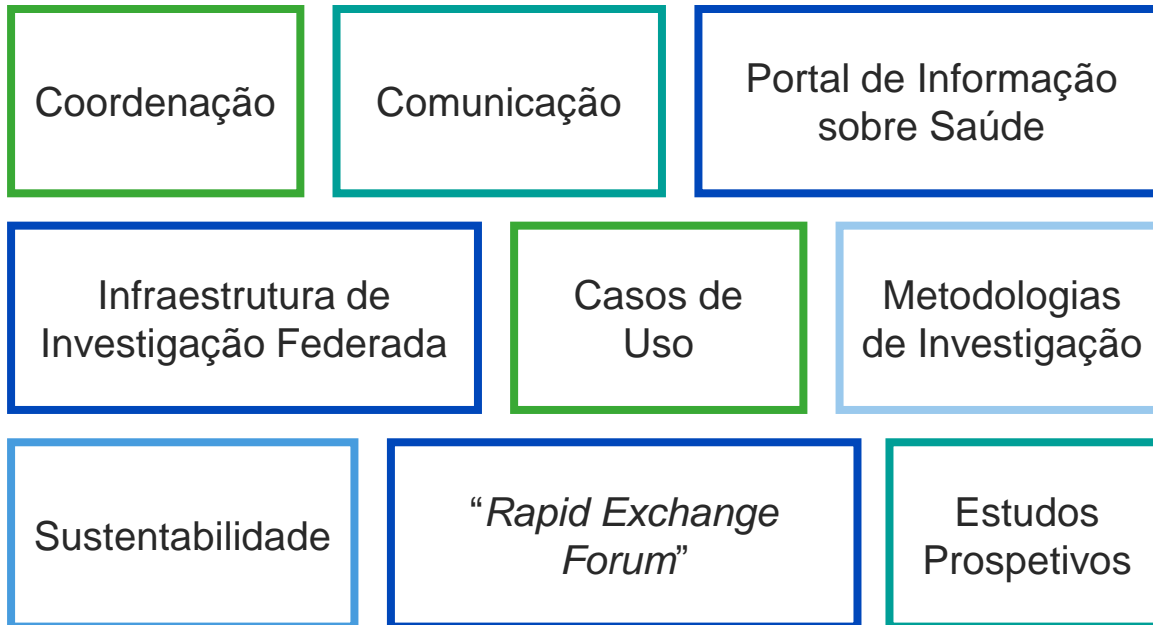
Coordenação

Comunicação

Portal de Informação sobre Saúde

Infraestrutura de Investigação Federada

Casos de Uso

Metodologias de Investigação

Sustentabilidade

"Rapid Exchange Forum"

Estudos Prospetivos